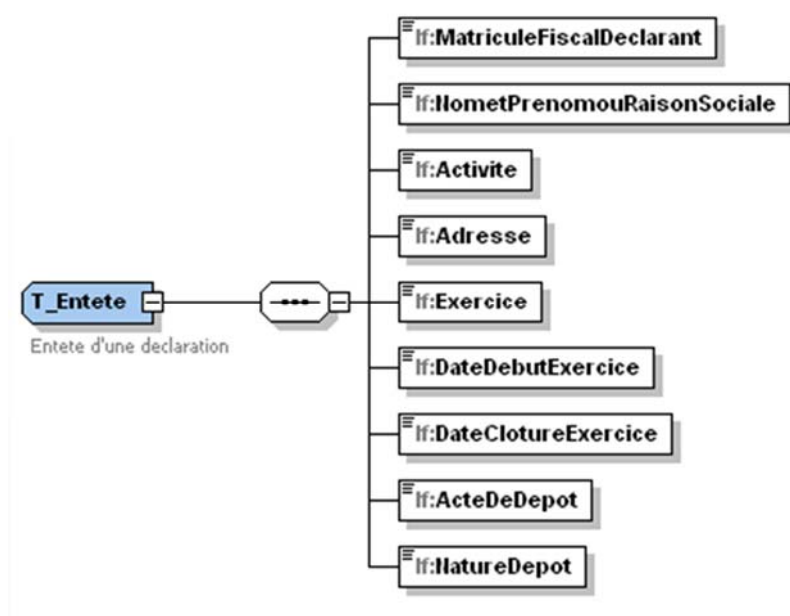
T_Entete

Entete d'une declaration

lf:MatriculeFiscalDeclarant

lf:NometPrenomouRaisonSociale

lf:Activite

lf:Adresse

lf:Exercice

lf:DateDebutExercice

lf:DateClotureExercice

lf:ActeDeDepot

lf:NatureDepot